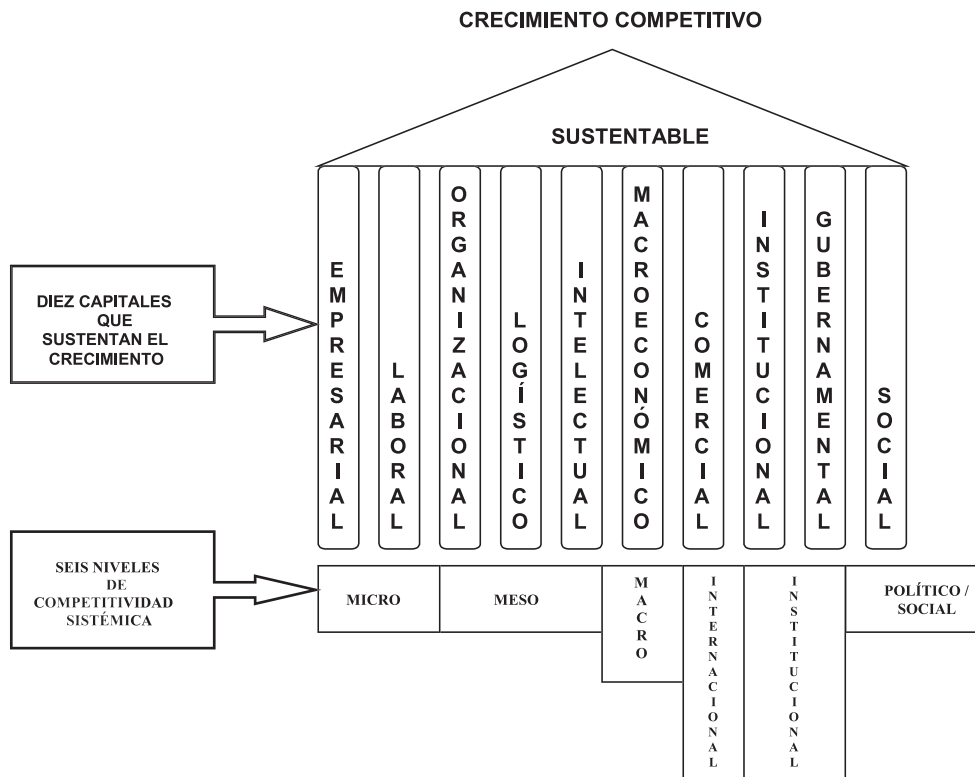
CRECIMIENTO COMPETITIVO

SUSTENTABLE

DIEZ CAPITALES QUE SUSTENTAN EL CRECIMIENTO

EMPRESARIAL

LABORAL

ORGANIZACIONAL

LOGÍSTICO

INTELECTUAL

MACROECONÓMICO

COMERCIAL

INSTITUCIONAL

GUBERNAMENTAL

SOCIAL

SEIS NIVELES DE COMPETITIVIDAD SISTÉMICA

MICRO

MESO

MACRO

INTERNACIONAL

INSTITUCIONAL

POLÍTICO / SOCIAL